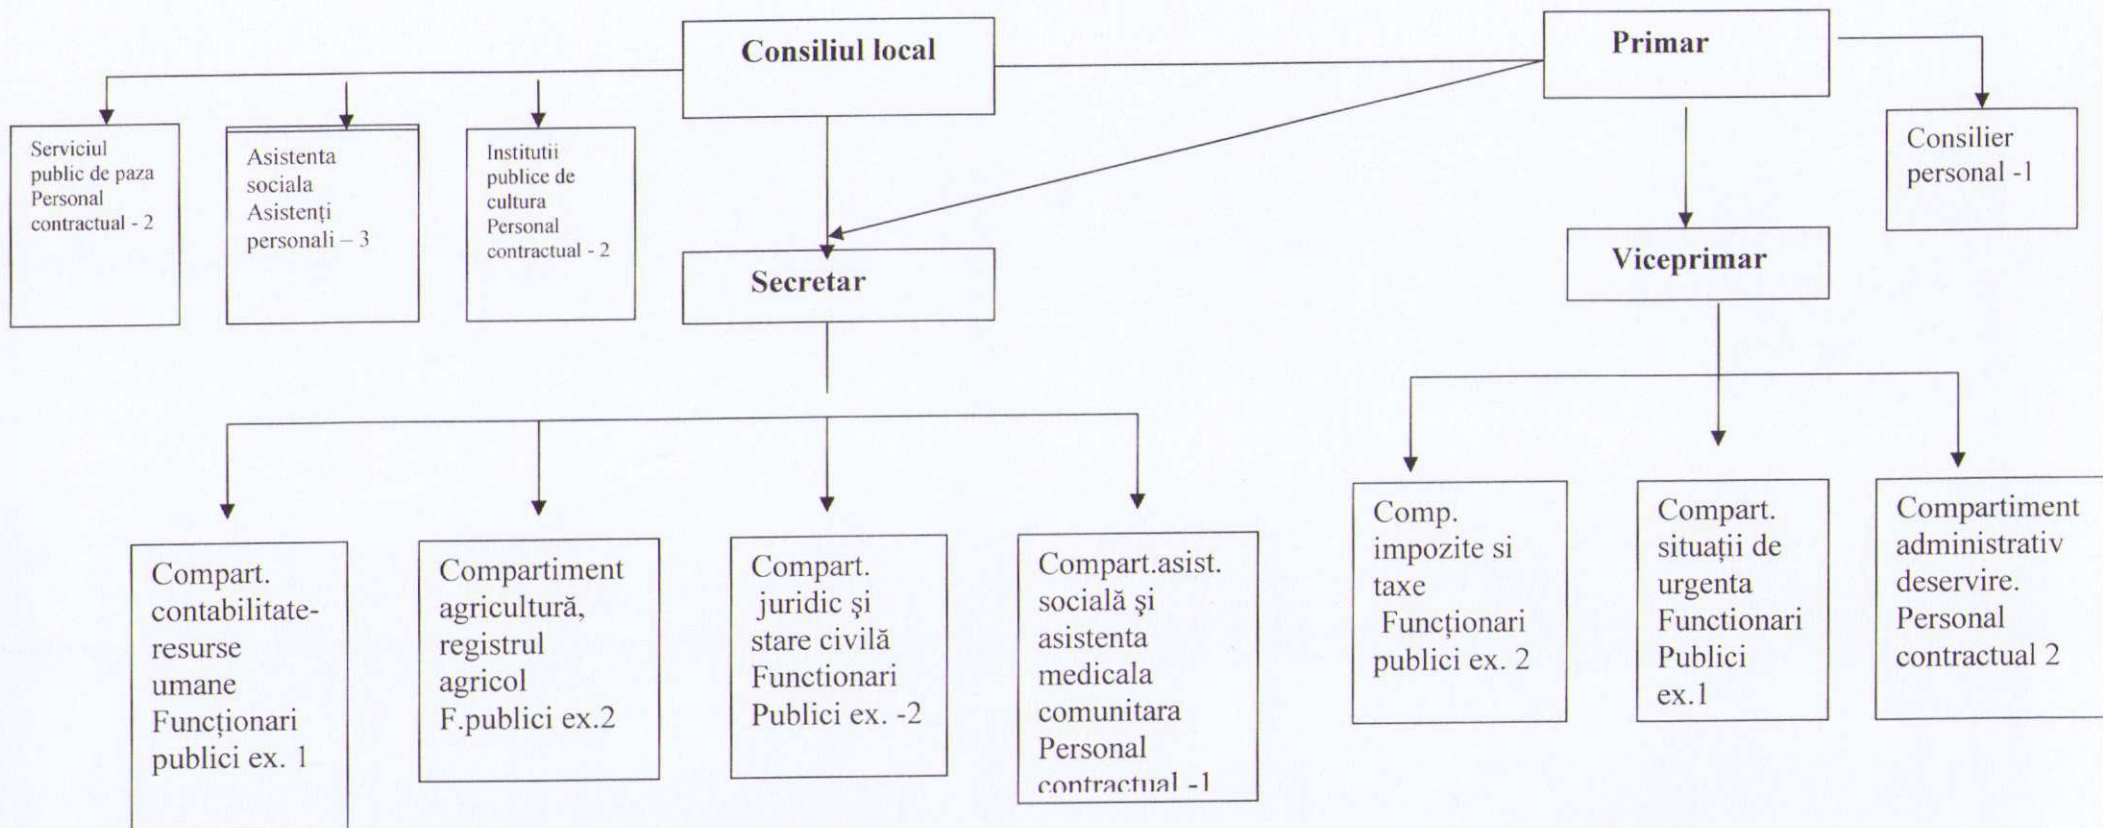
Consiliul local

Primar

Serviciul public de paza Personal contractual - 2

Asistenta sociala Asistenți personali – 3

Institutii publice de cultura Personal contractual - 2

Consilier personal -1

Secretar

Viceprimar

Compart. contabilitate-resurse umane Funcționari publici ex. 1

Compartiment agricultură, registrul agricol F.publici ex.2

Compart. juridic şi stare civilă Functionari Publici ex. -2

Compart.asist. socială şi asistenta medicala comunitara Personal contractual -1

Comp. impozite si taxe Funcționari publici ex. 2

Compart. situații de urgenta Functionari Publici ex.1

Compartiment administrativ deservire. Personal contractual 2